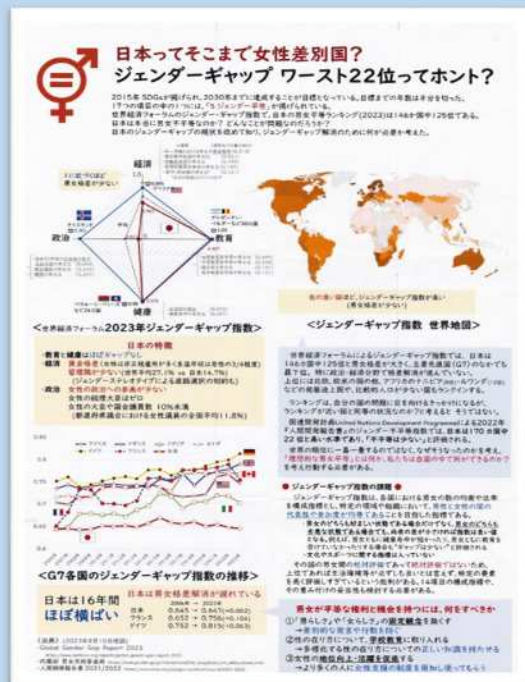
日本ってそこまで女性差別国?
ジェンダーギャップ ワースト22位ってホント?

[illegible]

経済

教育

健康

政治

<世界経済フォーラム2023年ジェンダーギャップ指数>

日本の特徴
・教育と健康はほぼギャップなし
・経済 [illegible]
・政治 女性の政治参加は非常に少ない
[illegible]

<ジェンダーギャップ指数 世界地図>

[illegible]

<G7各国のジェンダーギャップ指数の推移>

日本は16年間
ほぼ横ばい

日本は男女格差解消が遅れている

● ジェンダーギャップ指数の課題 ●

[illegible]

男女が平等な権利と機会を持つには、何をすべきか
① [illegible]
② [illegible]
③ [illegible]

(出典) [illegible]